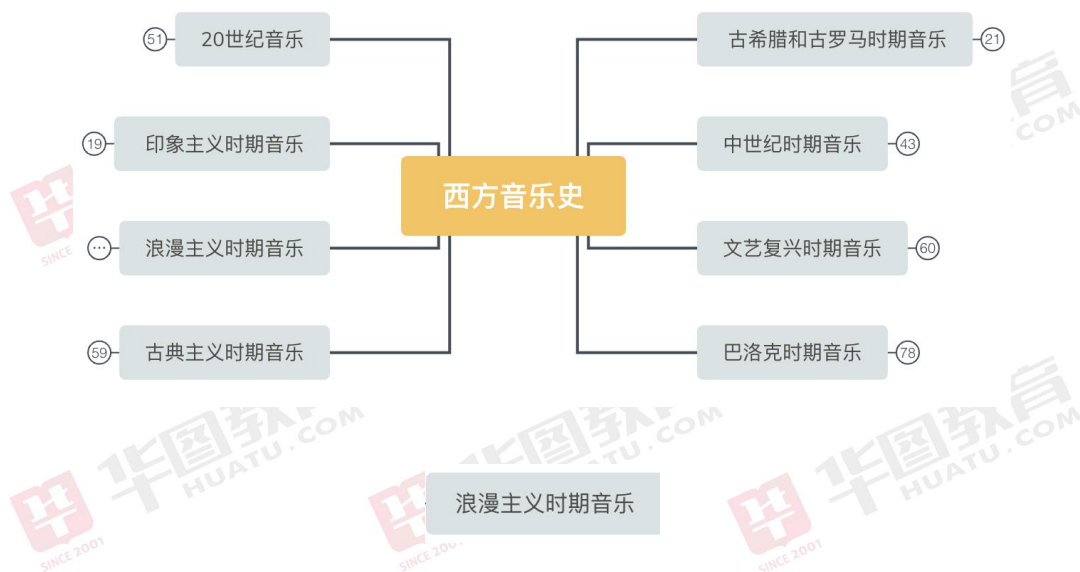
西方音乐史

51 20世纪音乐

19 印象主义时期音乐

… 浪漫主义时期音乐

59 古典主义时期音乐

古希腊和古罗马时期音乐 21

中世纪时期音乐 43

文艺复兴时期音乐 60

巴洛克时期音乐 78

浪漫主义时期音乐

华图教育 HUATU.COM SINCE 2001